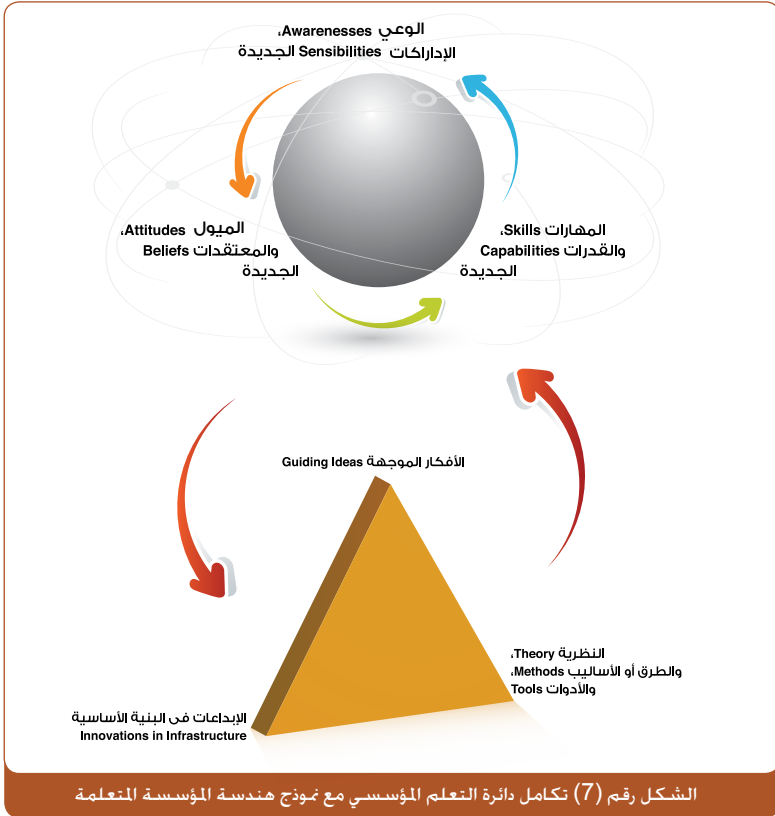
الوعي Awarenesses،
الإدراكات Sensibilities الجديدة

الميول Attitudes،
والمعتقدات Beliefs
الجديدة

المهارات Skills،
والقدرات Capabilities
الجديدة

الأفكار الموجهة Guiding Ideas

النظرية Theory،
والطرق أو الأساليب Methods،
والأدوات Tools

الإبداعات في البنية الأساسية
Innovations in Infrastructure

الشكل رقم (7) تكامل دائرة التعلم المؤسسي مع نموذج هندسة المؤسسة المتعلمة